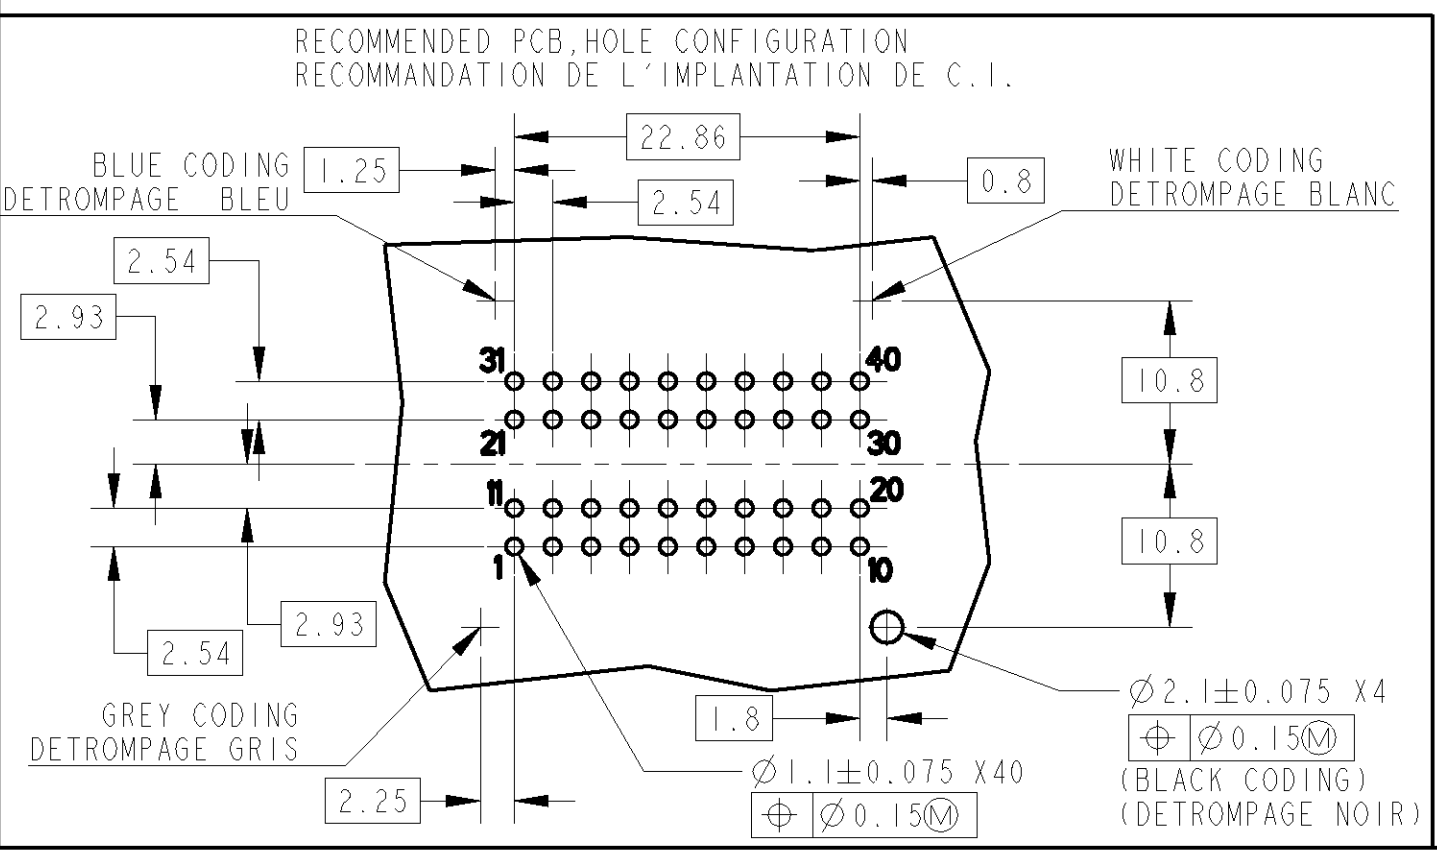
RECOMMENDED PCB,HOLE CONFIGURATION
RECOMMANDATION DE L'IMPLANTATION DE C.I.

22.86

BLUE CODING
DETROMPAGE BLEU

1.25

2.54

0.8

WHITE CODING
DETROMPAGE BLANC

2.54

2.93

31

40

21

30

11

20

1

10

10.8

10.8

2.93

2.54

GREY CODING
DETROMPAGE GRIS

1.8

$\varnothing$2.1$\pm$0.075 X4

| $\oplus$ | $\varnothing$0.15Ⓜ |
|---|---|

(BLACK CODING)
(DETROMPAGE NOIR)

$\varnothing$1.1$\pm$0.075 X40

| $\oplus$ | $\varnothing$0.15Ⓜ |
|---|---|

2.25